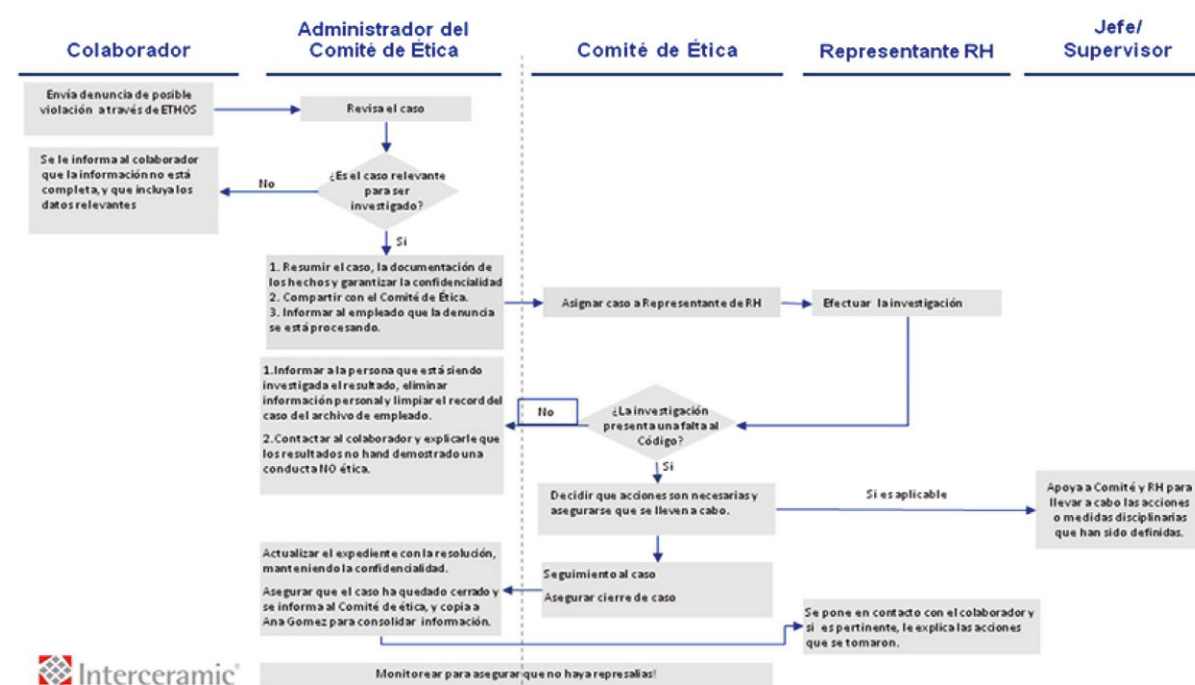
Colaborador

Administrador del Comité de Ética

Comité de Ética

Representante RH

Jefe/ Supervisor

Envía denuncia de posible violación a través de ETHOS

Revisa el caso

Se le informa al colaborador que la información no está completa, y que incluya los datos relevantes

No

¿Es el caso relevante para ser investigado?

Si

1. Resumir el caso, la documentación de los hechos y garantizar la confidencialidad
2. Compartir con el Comité de Ética.
3. Informar al empleado que la denuncia se está procesando.

Asignar caso a Representante de RH

Efectuar la investigación

1.Informar a la persona que está siendo investigada el resultado, eliminar información personal y limpiar el record del caso del archivo de empleado.

2.Contactar al colaborador y explicarle que los resultados no hand demostrado una conducta NO ética.

No

¿La investigación presenta una falta al Código?

Si

Decidir que acciones son necesarias y asegurarse que se lleven a cabo.

Si es aplicable

Apoya a Comité y RH para llevar a cabo las acciones o medidas disciplinarias que han sido definidas.

Actualizar el expediente con la resolución, manteniendo la confidencialidad.

Asegurar que el caso ha quedado cerrado y se informa al Comité de ética, y copia a Ana Gomez para consolidar información.

Seguimiento al caso

Asegurar cierre de caso

Se pone en contacto con el colaborador y si es pertinente, le explica las acciones que se tomaron.

Interceramic

Monitorear para asegurar que no haya represalias!